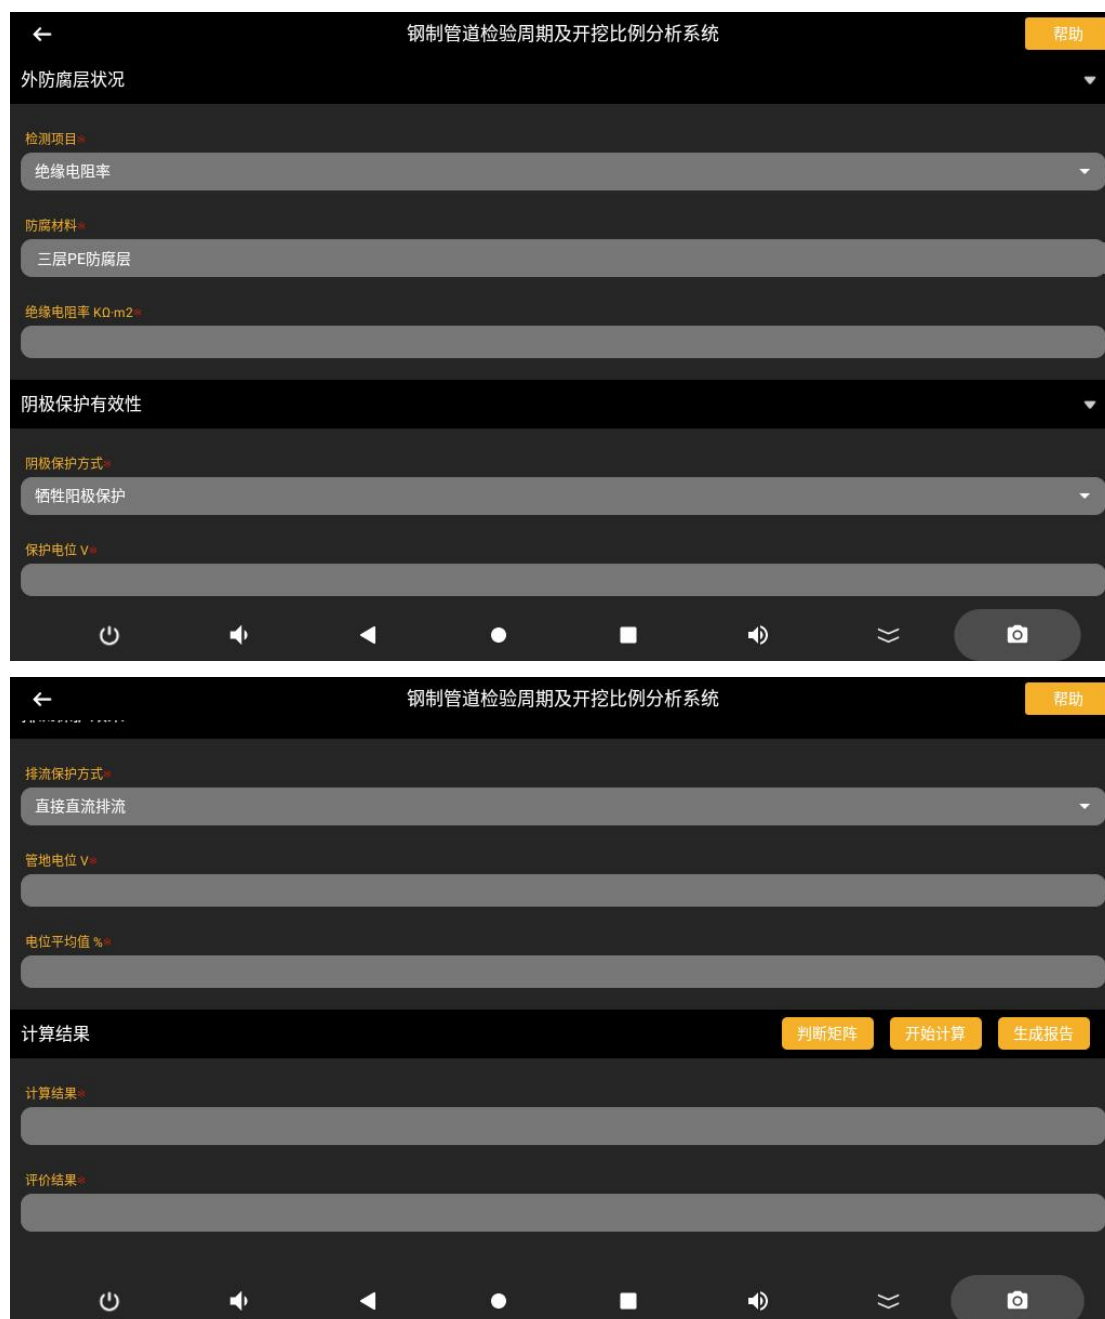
钢制管道检验周期及开挖比例分析系统

帮助

外防腐层状况

检测项目*

绝缘电阻率

防腐材料*

三层PE防腐层

绝缘电阻率 KΩ·m2*

阴极保护有效性

阴极保护方式*

牺牲阳极保护

保护电位 V*

钢制管道检验周期及开挖比例分析系统

帮助

排流保护方式*

直接直流排流

管地电位 V*

电位平均值 %*

计算结果

判断矩阵

开始计算

生成报告

计算结果*

评价结果*